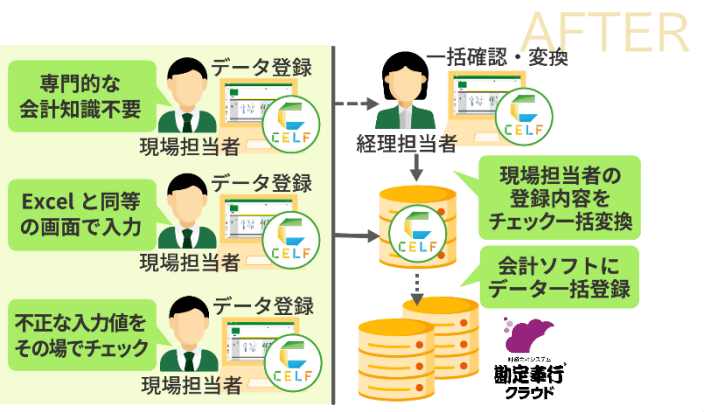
AFTER

専門的な会計知識不要

データ登録

CELF

現場担当者

Excel と同等の画面で入力

データ登録

CELF

現場担当者

不正な入力値をその場でチェック

データ登録

CELF

現場担当者

一括確認・変換

CELF

経理担当者

現場担当者の登録内容をチェック一括変換

CELF

会計ソフトにデーター括登録

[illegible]

勘定奉行クラウド